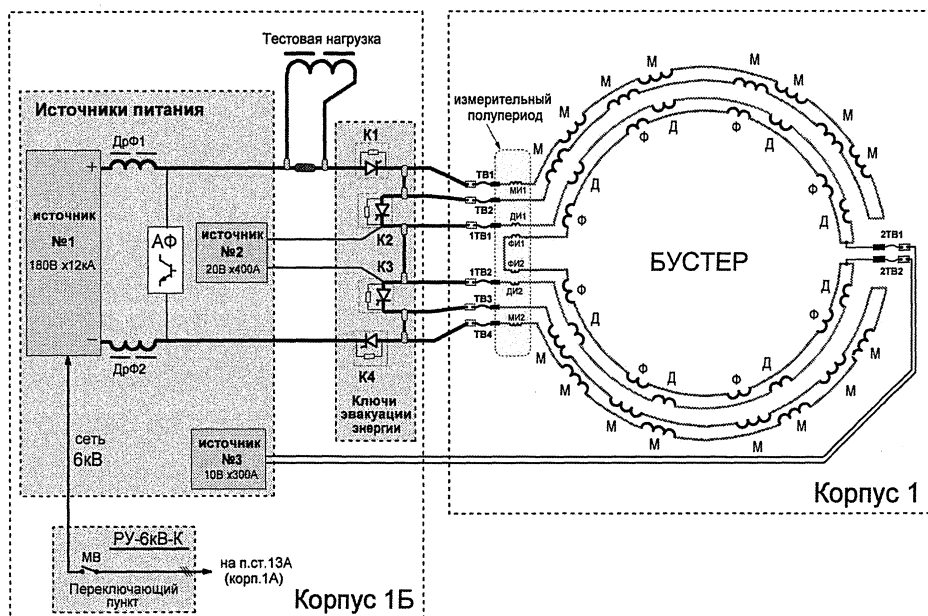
Тестовая нагрузка

Источники питания

ДрФ1

+

источник №1 180В x12кА

АФ

источник №2 20В x400А

−

ДрФ2

сеть 6кВ

источник №3 10В x300А

К1

К2

К3

К4

Ключи эвакуации энергии

измерительный полупериод

ТВ1

ТВ2

1ТВ1

1ТВ2

ТВ3

ТВ4

МИ1

ДИ1

ФИ1

ФИ2

ДИ2

МИ2

М М М М М М М М М М М М М М М М М М

Ф Д Ф Д Ф Д Ф Д Ф Д Ф Д Ф Д Ф Д

БУСТЕР

2ТВ1

2ТВ2

Корпус 1

РУ-6кВ-К

МВ

на п.ст.13А (корп.1А)

Переключающий пункт

Корпус 1Б